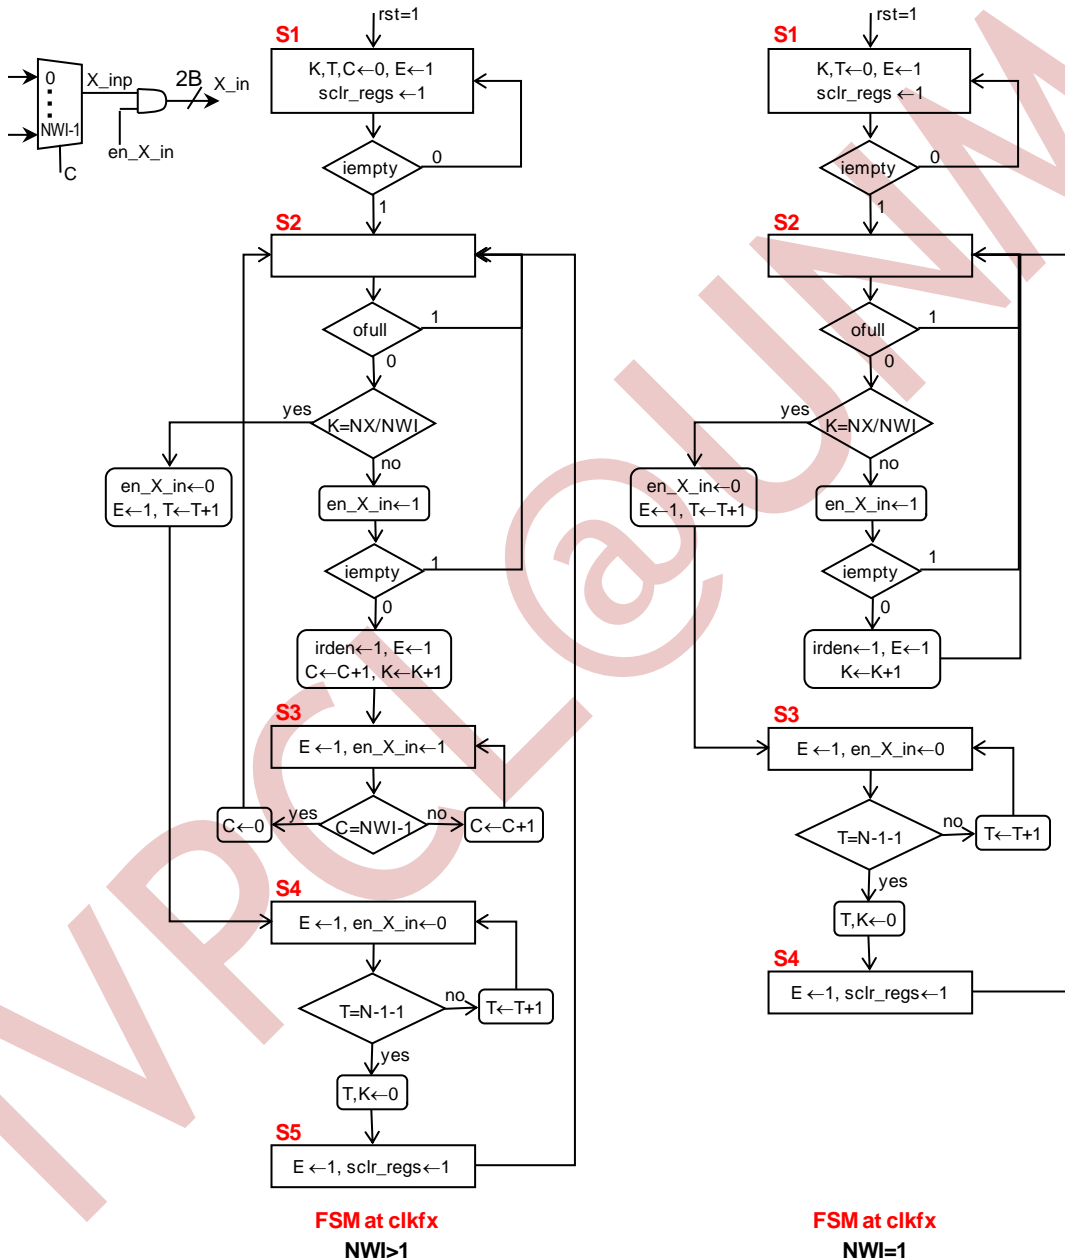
0
NWI-1
X_inp
2B
X_in
en_X_in
C

rst=1
S1
K,T,C←0, E←1
sclr_regs ←1
iempty
0
1
S2
ofull
1
0
yes
K=NX/NWI
no
en_X_in←0
E←1, T←T+1
en_X_in←1
iempty
1
0
irden←1, E←1
C←C+1, K←K+1
S3
E ←1, en_X_in←1
C←0
yes
C=NWI-1
no
C←C+1
S4
E ←1, en_X_in←0
T=N-1-1
no
T←T+1
yes
T,K←0
S5
E ←1, sclr_regs←1
FSM at clkfx
NWI>1

rst=1
S1
K,T←0, E←1
sclr_regs ←1
iempty
0
1
S2
ofull
1
0
yes
K=NX/NWI
no
en_X_in←0
E←1, T←T+1
en_X_in←1
iempty
1
0
irden←1, E←1
K←K+1
S3
E ←1, en_X_in←0
T=N-1-1
no
T←T+1
yes
T,K←0
S4
E ←1, sclr_regs←1
FSM at clkfx
NWI=1

VPCL@UNM